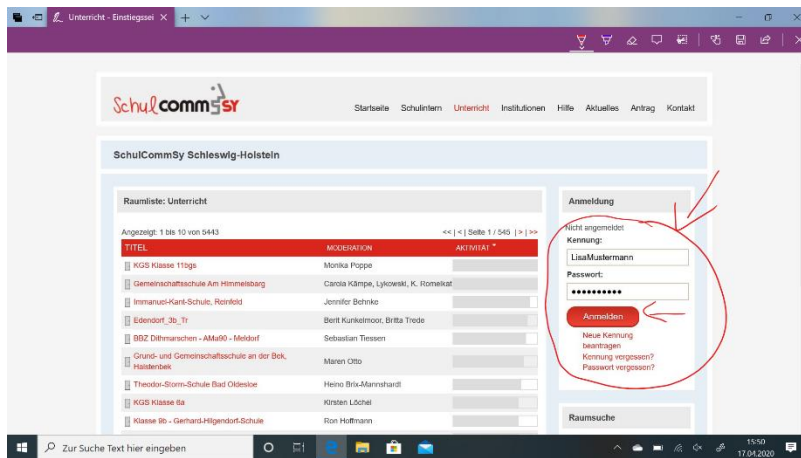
Unterricht - Einstiegssei ✕ + ⌄

SchulCommSy

Startseite Schulintern Unterricht Institutionen Hilfe Aktuelles Antrag Kontakt

SchulCommSy Schleswig-Holstein

Raumliste: Unterricht

Angezeigt: 1 bis 10 von 5443

<< | < | Seite 1 / 545 | > | >>

| TITEL | MODERATION | AKTIVITÄT |
|---|---|---|
| KGS Klasse 11bgs | Monika Poppe | |
| Gemeinschaftsschule Am Himmelsbarg | Carola Kämpe, Lykowski, K. Romeikat | |
| Immanuel-Kant-Schule, Reinfeld | Jennifer Behnke | |
| Edendorf_3b_Tr | Berit Kunkelmoor, Britta Trede | |
| BBZ Dithmarschen - AMa90 - Meldorf | Sebastian Tiessen | |
| Grund- und Gemeinschaftsschule an der Bek, Halstenbek | Maren Otto | |
| Theodor-Storm-Schule Bad Oldesloe | Heino Brix-Mannshardt | |
| KGS Klasse 6a | Kirsten Löchel | |
| Klasse 9b - Gerhard-Hilgendorf-Schule | Ron Hoffmann | |

Anmeldung

Nicht angemeldet

Kennung:

LisaMustermann

Passwort:

••••••••••

Anmelden

Neue Kennung beantragen

Kennung vergessen?

Passwort vergessen?

Raumsuche

Zur Suche Text hier eingeben

15:50
17.04.2020